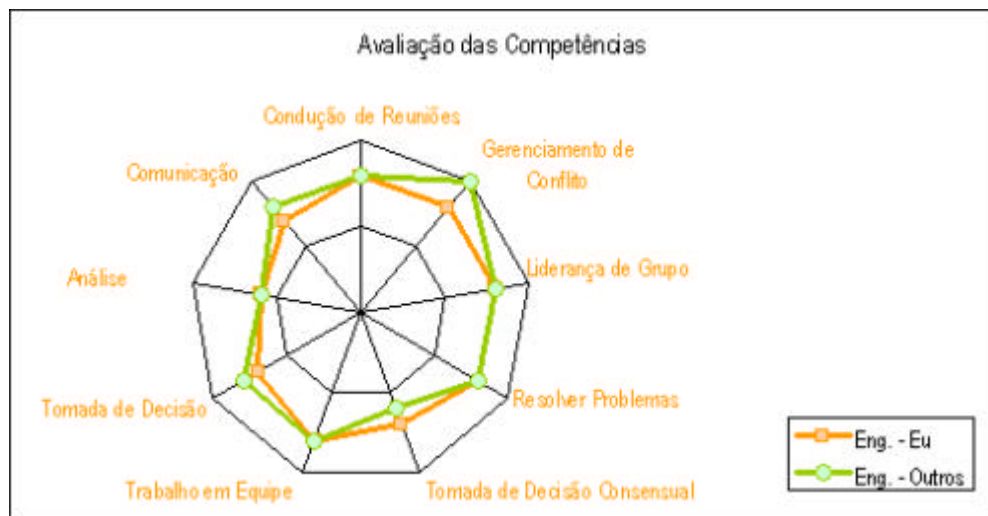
Avaliação das Competências

Condução de Reuniões

Gerenciamento de Conflito

Liderança de Grupo

Resolver Problemas

Tomada de Decisão Consensual

Trabalho em Equipe

Tomada de Decisão

Análise

Comunicação

Eng. - Eu
Eng. - Outros